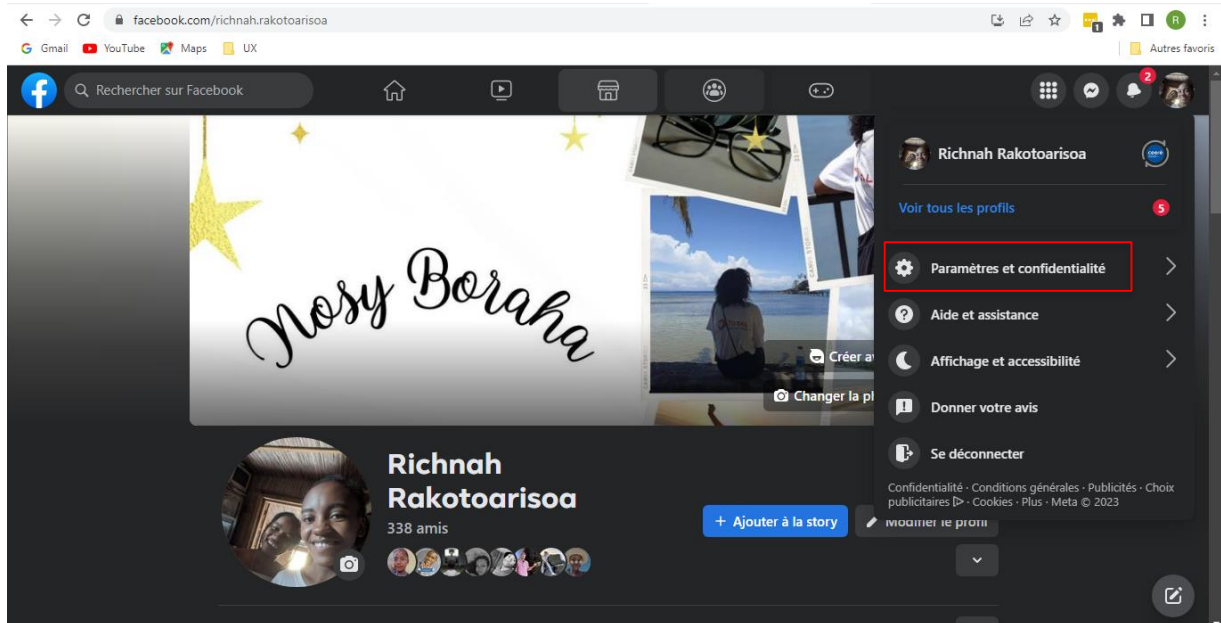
facebook.com/richnah.rakotoarisoa

Gmail YouTube Maps UX

Autres favoris

Rechercher sur Facebook

2

Nosy Boraha

Créer av

Changer la pl

Richnah Rakotoarisoa

338 amis

+ Ajouter à la story

Modifier le profil

Richnah Rakotoarisoa

Voir tous les profils

5

Paramètres et confidentialité

Aide et assistance

Affichage et accessibilité

Donner votre avis

Se déconnecter

Confidentialité · Conditions générales · Publicités · Choix publicitaires ▷ · Cookies · Plus · Meta © 2023